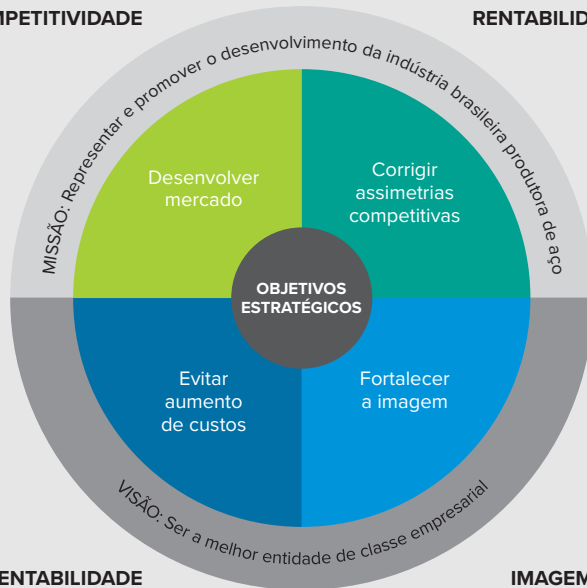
IPETITIVIDADE

RENTABILID

MISSÃO: Representar e promover o desenvolvimento da indústria brasileira produtora de aço

Desenvolver mercado

Corrigir assimetrias competitivas

OBJETIVOS ESTRATÉGICOS

Evitar aumento de custos

Fortalecer a imagem

VISÃO: Ser a melhor entidade de classe empresarial

ENTABILIDADE

IMAGEM